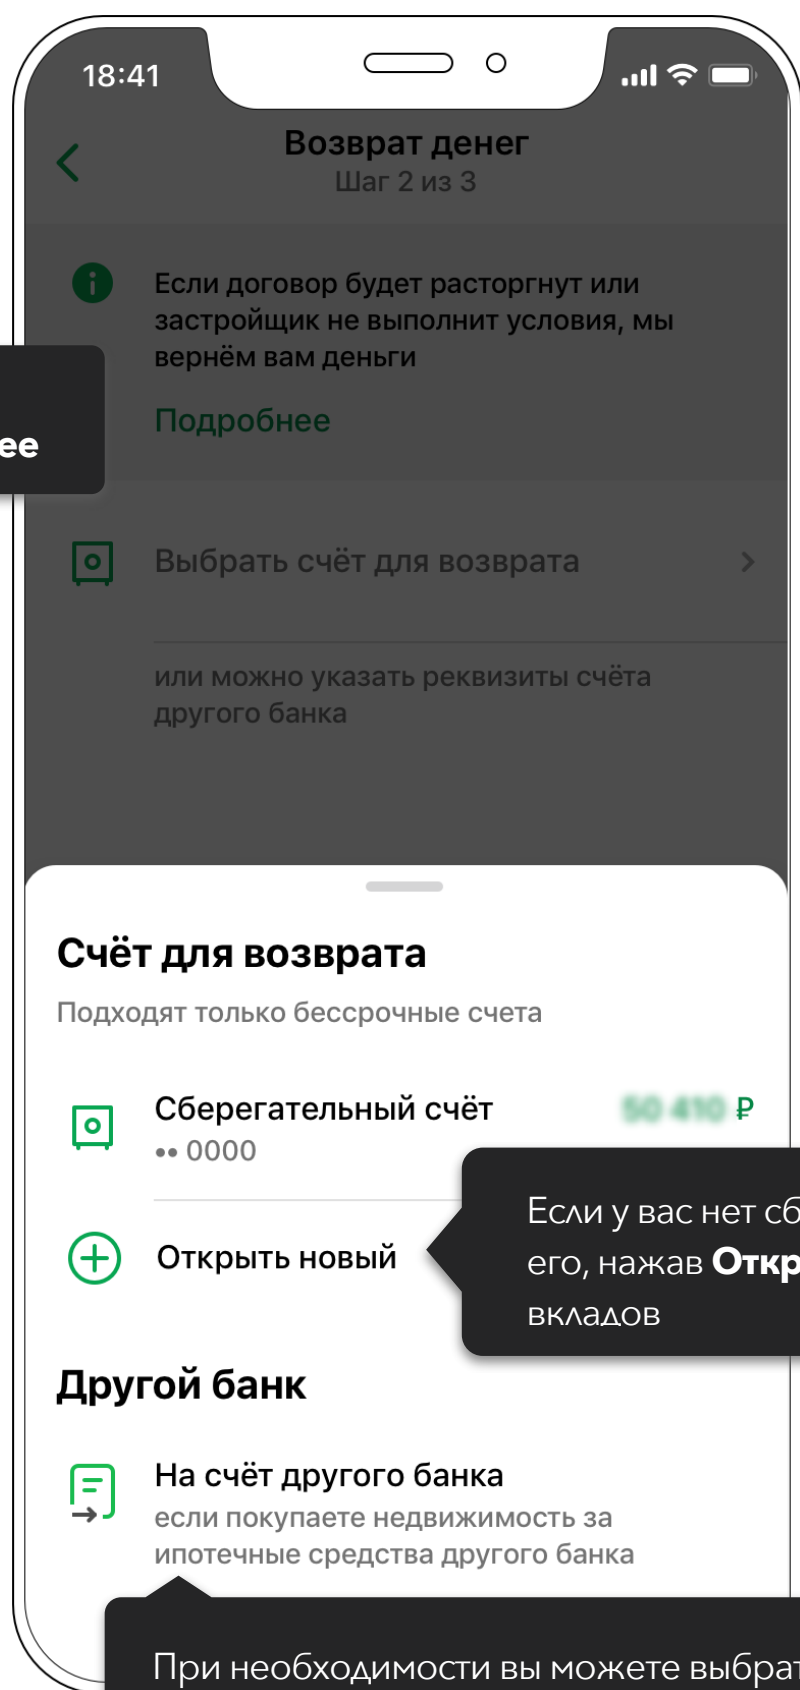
18:41

Возврат денег
Шаг 2 из 3

Если договор будет расторгнут или застройщик не выполнит условия, мы вернём вам деньги

Подробнее

ее

Выбрать счёт для возврата

или можно указать реквизиты счёта другого банка

Счёт для возврата

Подходят только бессрочные счета

Сберегательный счёт
•• 0000

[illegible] ₽

Открыть новый

Если у вас нет сб его, нажав **Откр** вкладов

Другой банк

На счёт другого банка
если покупаете недвижимость за ипотечные средства другого банка

При необходимости вы можете выбрат